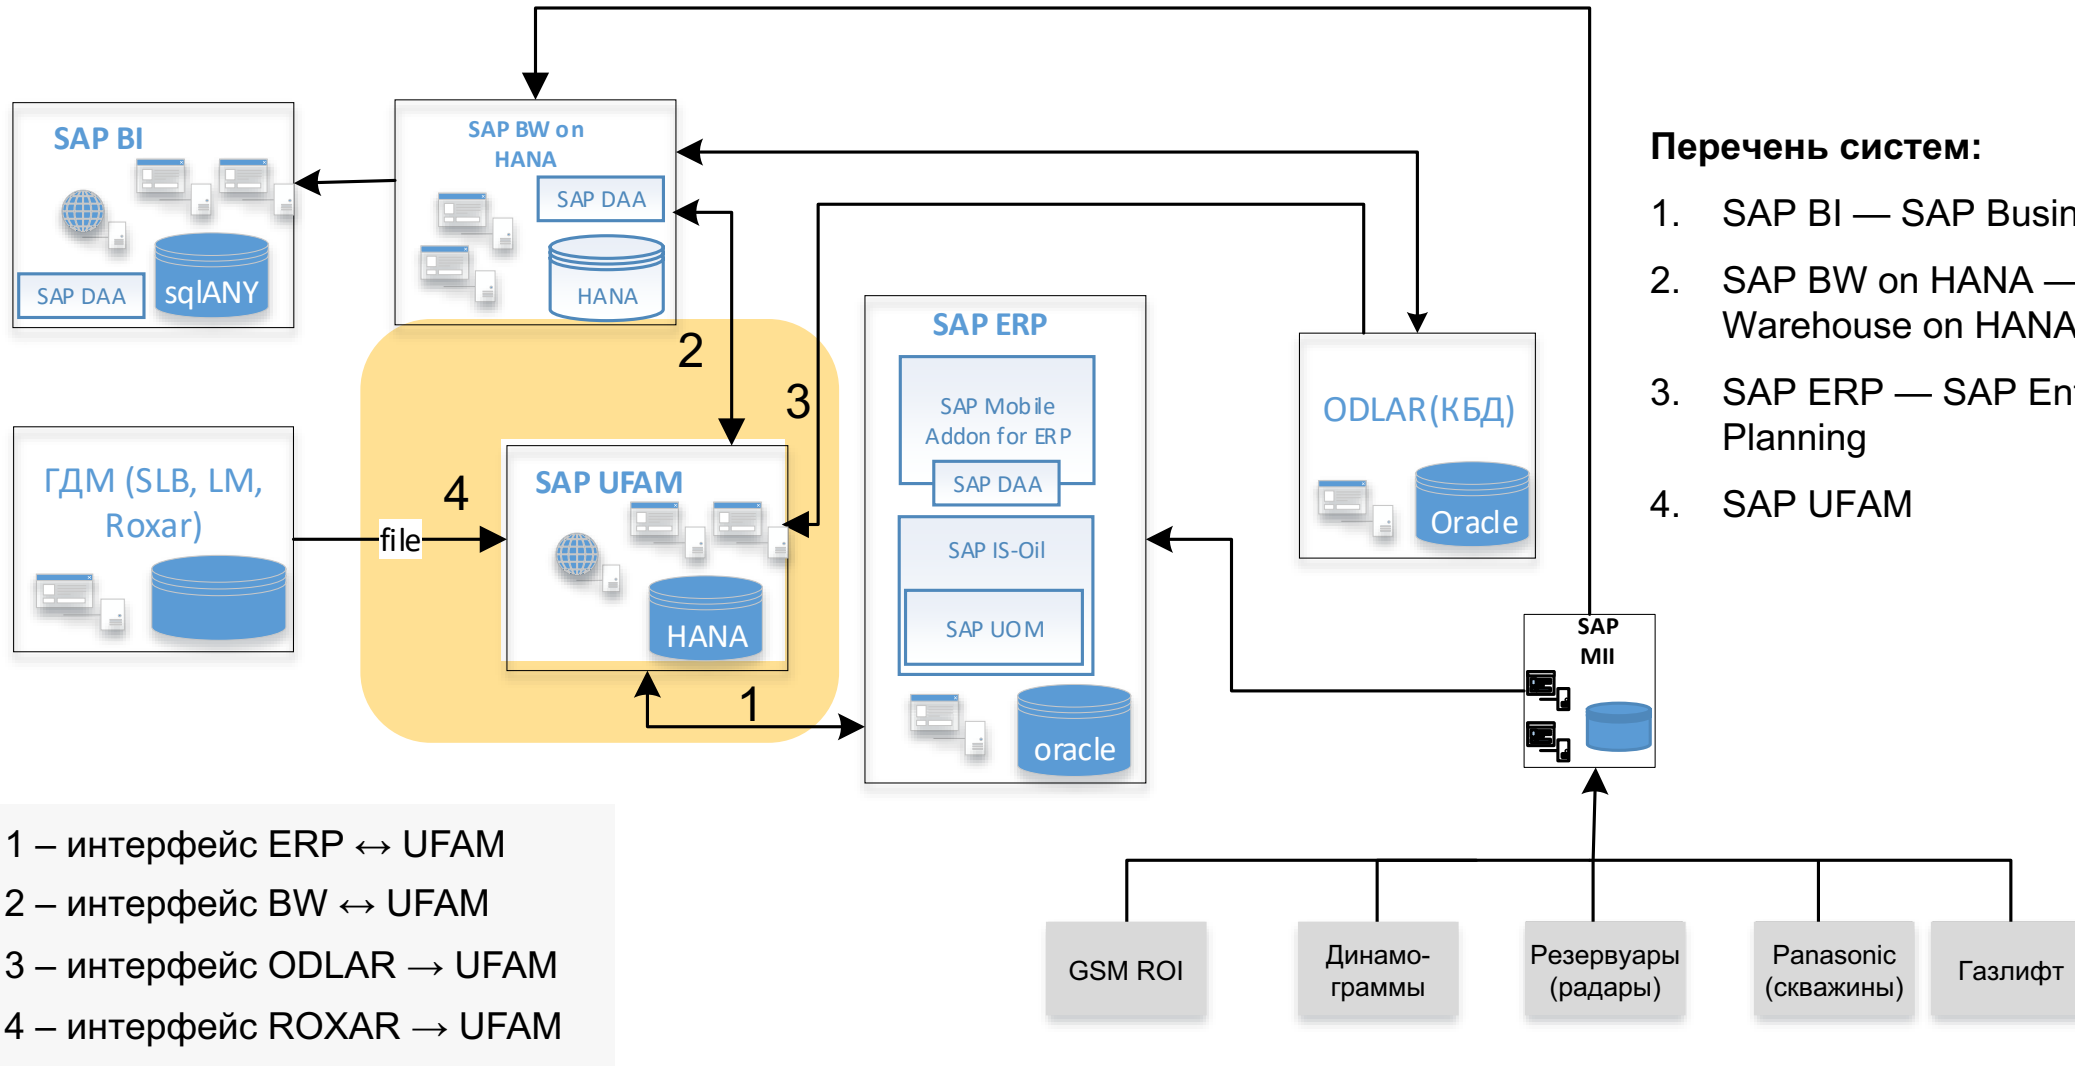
SAP BI

SAP DAA

sqlANY

SAP BW on HANA

SAP DAA

HANA

ГДМ (SLB, LM, Roxar)

file

4

2

3

SAP UFAM

HANA

1

SAP ERP

SAP Mobile Addon for ERP

SAP DAA

SAP IS-Oil

SAP UOM

oracle

ODLAR(КБД)

Oracle

SAP MII

Перечень систем:

1. SAP BI — SAP Busin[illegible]

2. SAP BW on HANA — Warehouse on HANA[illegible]

3. SAP ERP — SAP En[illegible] Planning

4. SAP UFAM

1 – интерфейс ERP ↔ UFAM
2 – интерфейс BW ↔ UFAM
3 – интерфейс ODLAR → UFAM
4 – интерфейс ROXAR → UFAM

GSM ROI

Динамограммы

Резервуары (радары)

Panasonic (скважины)

Газлифт